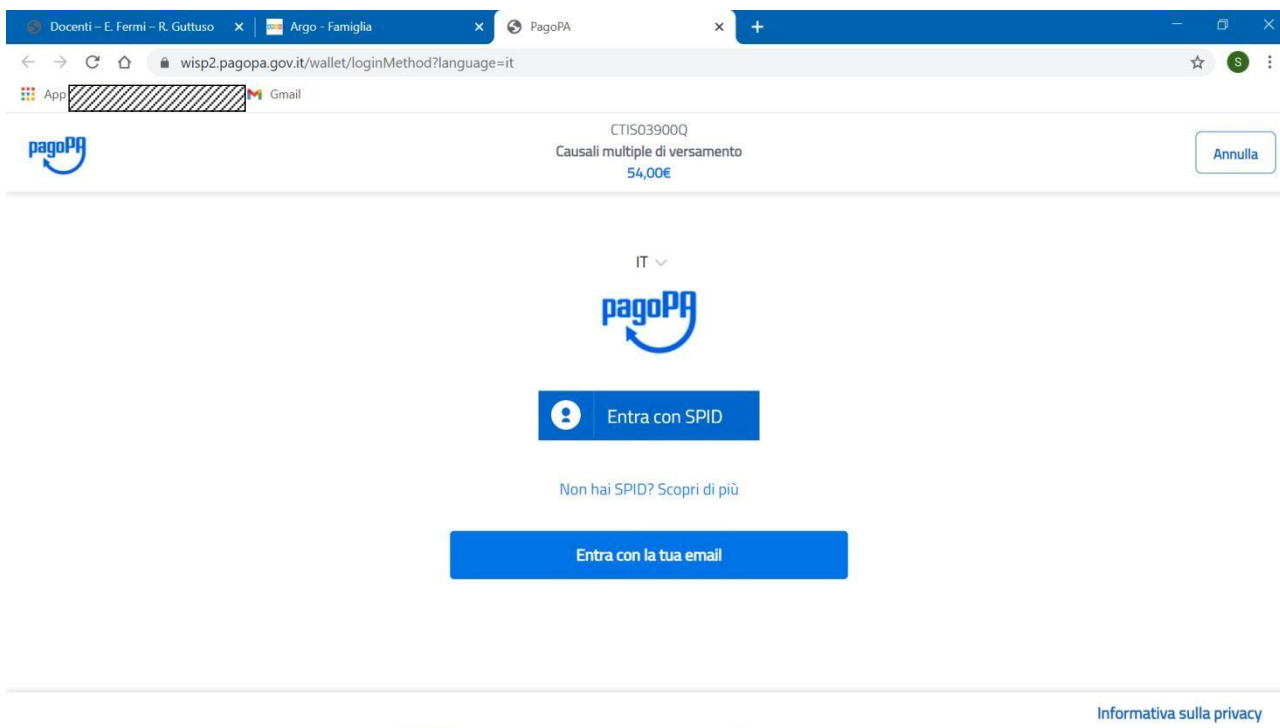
Docenti – E. Fermi – R. Guttuso
Argo - Famiglia
PagoPA

wisp2.pagopa.gov.it/wallet/loginMethod?language=it

App
Gmail

pagoPA

CTIS03900Q
Causali multiple di versamento
54,00€

Annulla

IT

pagoPA

Entra con SPID

Non hai SPID? Scopri di più

Entra con la tua email

Informativa sulla privacy